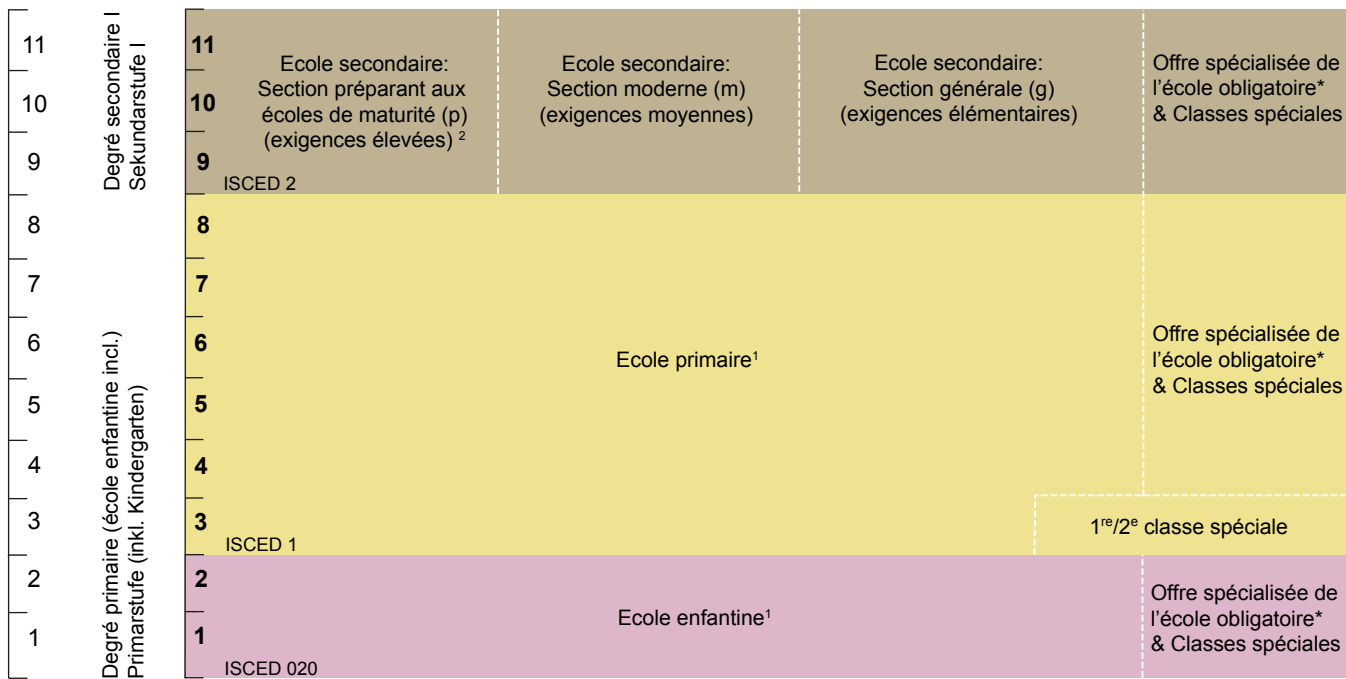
| | | | | | | |
|---|---|---|---|---|---|---|
| 11 | Degré secondaire I Sekundarstufe I | 11 | Ecole secondaire: Section préparant aux écoles de maturité (p) (exigences élevées) $^2$ | Ecole secondaire: Section moderne (m) (exigences moyennes) | Ecole secondaire: Section générale (g) (exigences élémentaires) | Offre spécialisée de l'école obligatoire* & Classes spéciales |
| 10 | | 10 | | | | |
| 9 | | 9 | ISCED 2 | | | |
| 8 | Degré primaire (école enfantine incl.) Primarstufe (inkl. Kindergarten) | 8 | Ecole primaire$^1$ | | | Offre spécialisée de l'école obligatoire* & Classes spéciales |
| 7 | | 7 | | | | |
| 6 | | 6 | | | | |
| 5 | | 5 | | | | |
| 4 | | 4 | | | | |
| 3 | | 3 | ISCED 1 | | 1$^{re}$/2$^{e}$ classe spéciale | |
| 2 | | 2 | Ecole enfantine$^1$ | | | Offre spécialisée de l'école obligatoire* & Classes spéciales |
| 1 | | 1 | ISCED 020 | | | |